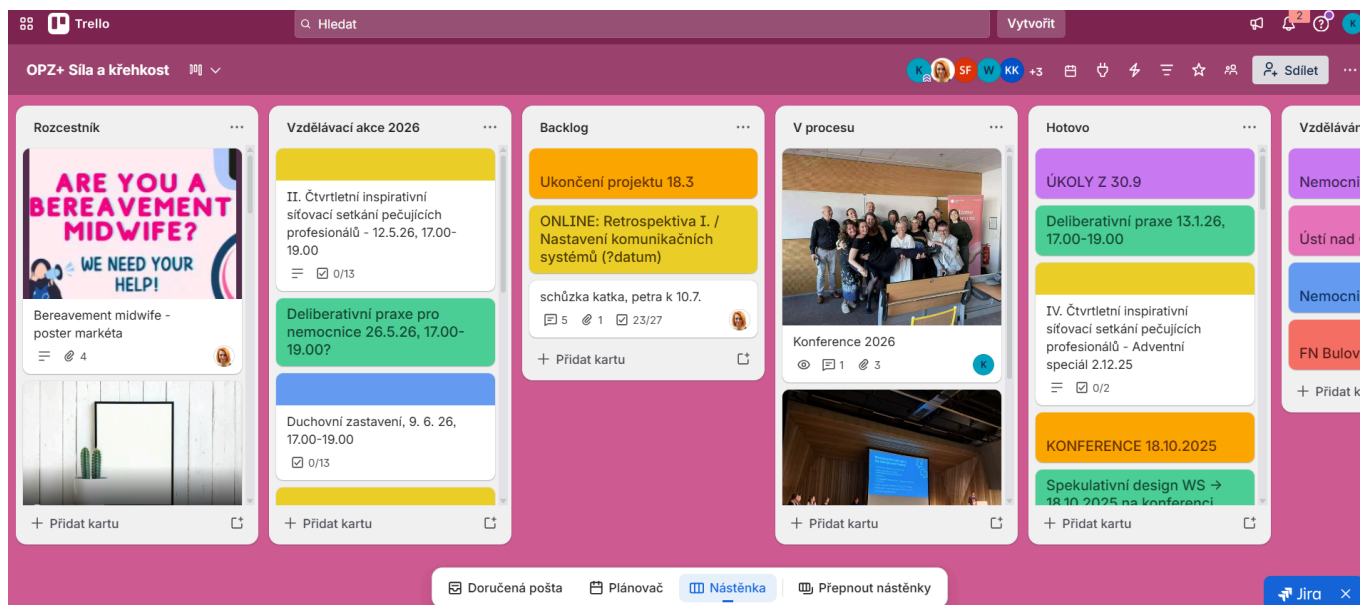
Trello
Hledat
Vytvořit
2
K

OPZ+ Síla a křehkost
K SF W KK +3
Sdílet

Rozcestník
ARE YOU A BEREAVEMENT MIDWIFE? WE NEED YOUR HELP!
Bereavement midwife - poster markéta
4
+ Přidat kartu

Vzdělávací akce 2026
II. Čtvrtletní inspirativní síťovací setkání pečujících profesionálů - 12.5.26, 17.00-19.00
0/13
Deliberativní praxe pro nemocnice 26.5.26, 17.00-19.00?
Duchovní zastavení, 9. 6. 26, 17.00-19.00
0/13
+ Přidat kartu

Backlog
Ukončení projektu 18.3
ONLINE: Retrospektiva I. / Nastavení komunikačních systémů (?datum)
schůzka katka, petra k 10.7.
5 1 23/27
+ Přidat kartu

V procesu
Konference 2026
1 3
K
+ Přidat kartu

Hotovo
ÚKOLY Z 30.9
Deliberativní praxe 13.1.26, 17.00-19.00
IV. Čtvrtletní inspirativní síťovací setkání pečujících profesionálů - Adventní speciál 2.12.25
0/2
KONFERENCE 18.10.2025
Spekulativní design WS → 18.10.2025 na konferenci
+ Přidat kartu

Vzděláván
Nemocni
Ústí nad
Nemocni
FN Bulov
+ Přidat k

Doručená pošta
Plánovač
Nástěnka
Přepnout nástěnky
Jira